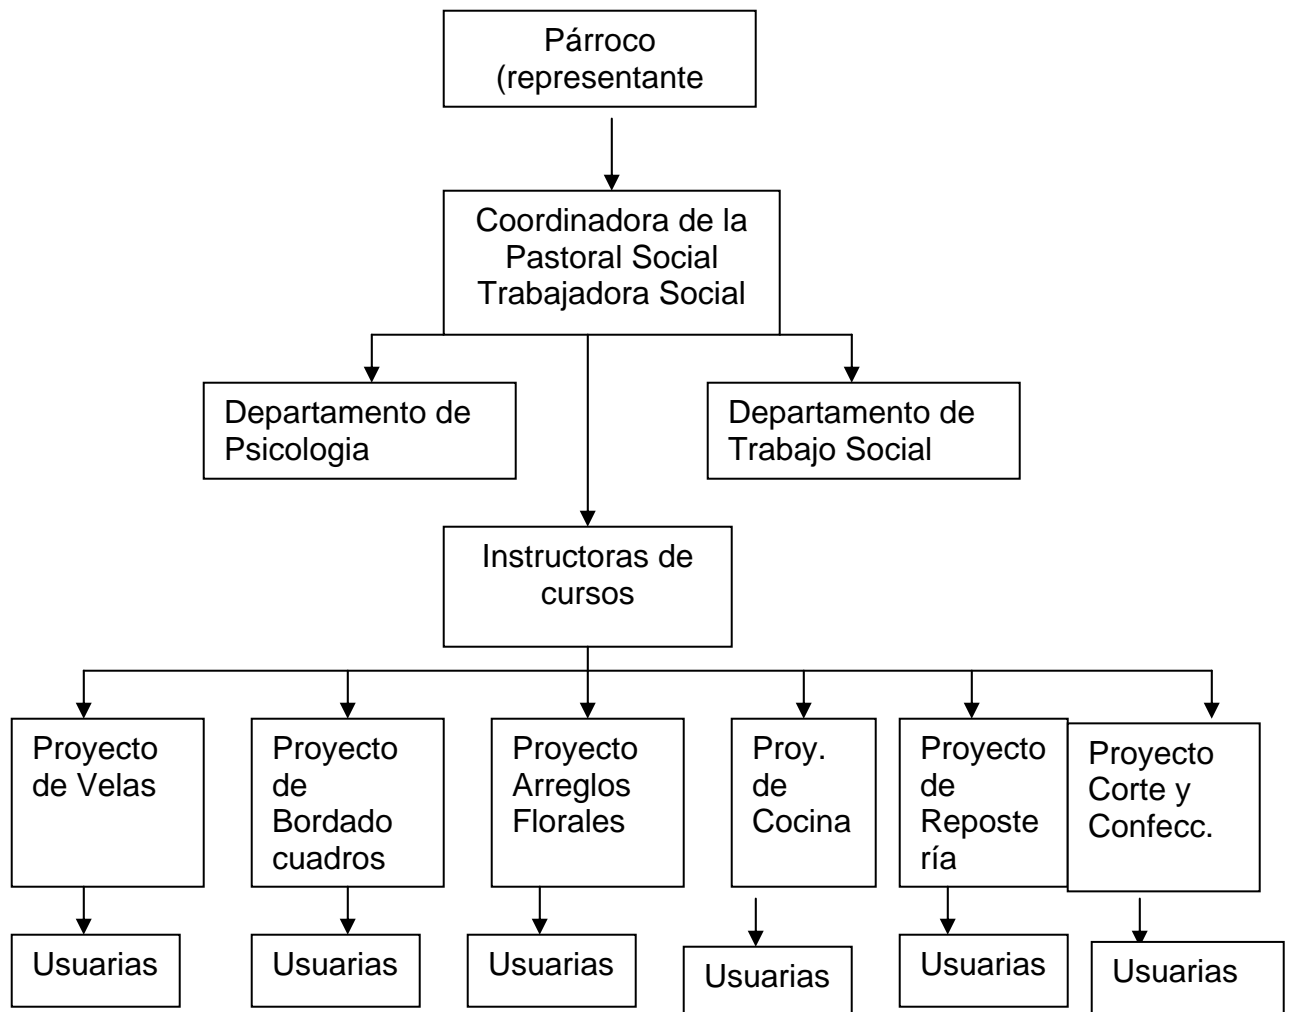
Párroco (representante

Coordinadora de la Pastoral Social Trabajadora Social

Departamento de Psicologia

Departamento de Trabajo Social

Instructoras de cursos

Proyecto de Velas

Proyecto de Bordado cuadros

Proyecto Arreglos Florales

Proy. de Cocina

Proyecto de Reposte ría

Proyecto Corte y Confecc.

Usuarias

Usuarias

Usuarias

Usuarias

Usuarias

Usuarias